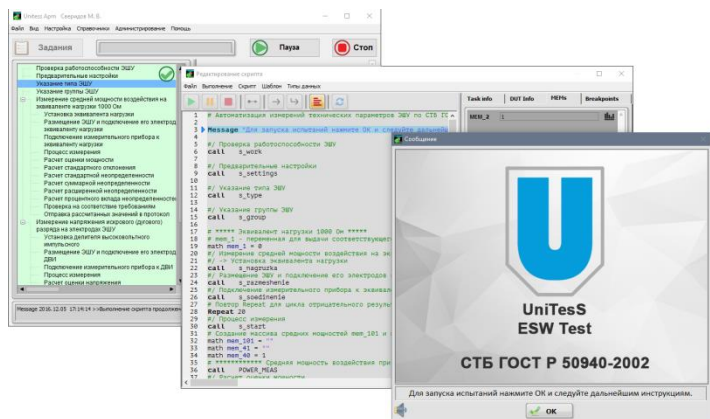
Unitess Арм - Свиридов М. В.

Файл Вид Настройка Справочники Администрирование Помощь

Задания

Пауза

Стоп

Проверка работоспособности ЭШУ
Предварительные настройки
Указание типа ЭШУ
Указание группы ЭШУ
Измерение средней мощности воздействия на эквивалент нагрузки 1000 Ом
Установка эквивалента нагрузки
Размещение ЭШУ и подключение его электродов к эквиваленту нагрузки
Подключение измерительного прибора к эквиваленту нагрузки
Процесс измерения
Расчет оценки мощности
Расчет стандартного отклонения
Расчет стандартной неопределенности
Расчет суммарной неопределенности
Расчет расширенной неопределенности
Расчет процентного вклада неопределенностей
Проверка на соответствие требованиям
Отправка рассчитанных значений в протокол
Измерение напряжения искрового (дугового) разряда на электродах ЭШУ
Установка делителя высоковольтного импульсного
Размещение ЭШУ и подключение его электродов к ДВИ
Подключение измерительного прибора к ДВИ
Процесс измерения
Расчет оценки напряжения

Message 2016.12.05 17:14:14 > «Выполнение скрипта продолжено»

Редактирование скрипта

Файл Выполнение Скрипт Шаблон Типы данных

Task info DUT Info MEMs Breakpoints

MEM_2 1

1 # Автоматизация измерений технических параметров ЭШУ по СТБ ГО
2
3 Message "Для запуска испытаний нажмите ОК и следуйте дальней
4
5 #/ Проверка работоспособности ЭШУ
6 call s_work
7
8 #/ Предварительные настройки
9 call s_settings
10
11 #/ Указание типа ЭШУ
12 call s_type
13
14 #/ Указание группы ЭШУ
15 call s_group
16
17
18 # ***** Эквивалент нагрузки 1000 Ом *****
19 # mem_1 - переменная для выдачи соответствующег
20 math mem_1 = 0
21 #/ Измерение средней мощности воздействия на эк
22 #/ -> Установка эквивалента нагрузки
23 call s_nagruzka
24 #/ Размещение ЭШУ и подключение его электродов
25 call s_razmeshenie
26 #/ Подключение измерительного прибора к эквивал
27 call s_soedinenie
28 # Повтор Repeat для цикла отрицательного резуль
29 Repeat 20
30 #/ Процесс измерения
31 call s_start
32 # Создание массива средних мощностей mem_101 и
33 math mem_101 = ""
34 math mem_41 = ""
35 math mem_40 = 1
36 # ************ Средняя мощность воздействия при
37 call POWER_MEAS
38 #/ Расчет оценки мощности

Сообщение

UniTesS
ESW Test

СТБ ГОСТ Р 50940-2002

Для запуска испытаний нажмите ОК и следуйте дальнейшим инструкциям.

OK